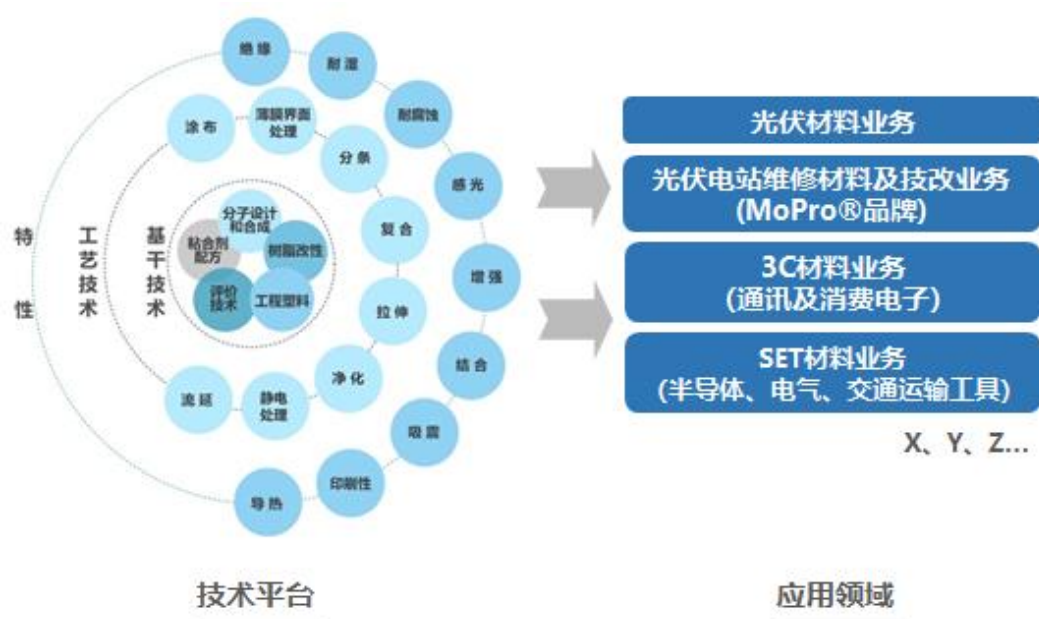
特性

工艺技术

基干技术

分子设计和合成

粘合剂配方

树脂改性

评价技术

工程塑料

涂布

薄膜界面处理

分条

复合

拉伸

净化

静电处理

流延

绝缘

耐湿

耐腐蚀

感光

增强

结合

吸震

印刷性

导热

光伏材料业务

光伏电站维修材料及技改业务 (MoPro®品牌)

3C材料业务 (通讯及消费电子)

SET材料业务 (半导体、电气、交通运输工具)

X、Y、Z...

技术平台

应用领域